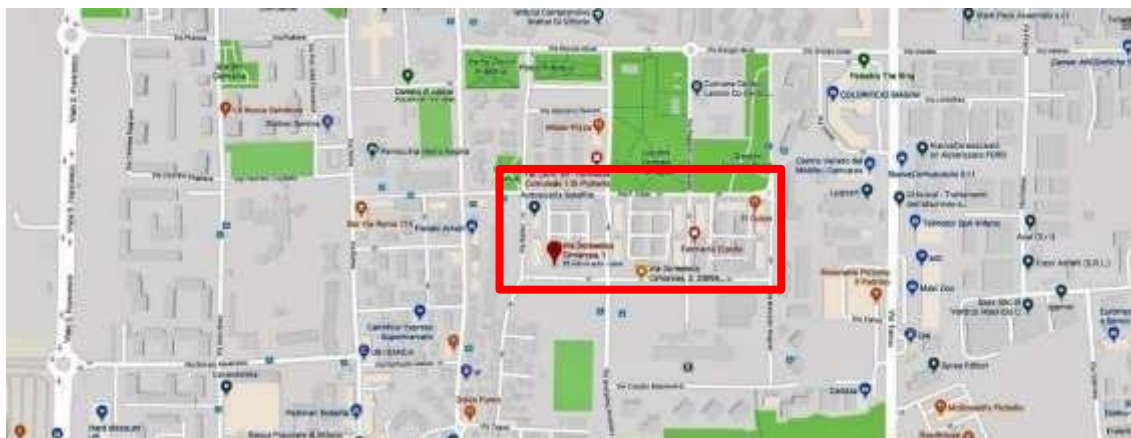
Via Domenico Cimarosa, 1
Farmacia Comunale
Via Domenico Cimarosa, 2
Posadra The Brig
COLORIFICIO MASINI
Centro Veneto del Mobile
Pizzeria
Bar Via Roma 118
Farmacia
Casa di Riposo
Pizzeria
El Gallo
Aval
Euro Avanti
Maxi Zoo
Ristorante Pizzeria Il Padrino
Caffetteria Express Supermercato
DB SANGIA
Mcdonald's
Scuola Primaria
Via Leopardi
Viale S. Francesco
Via Roma
Via Fratelli
Via Foscolo
Via Pavese
Via Carducci
Via Cesare Beccaria
Via Tasso